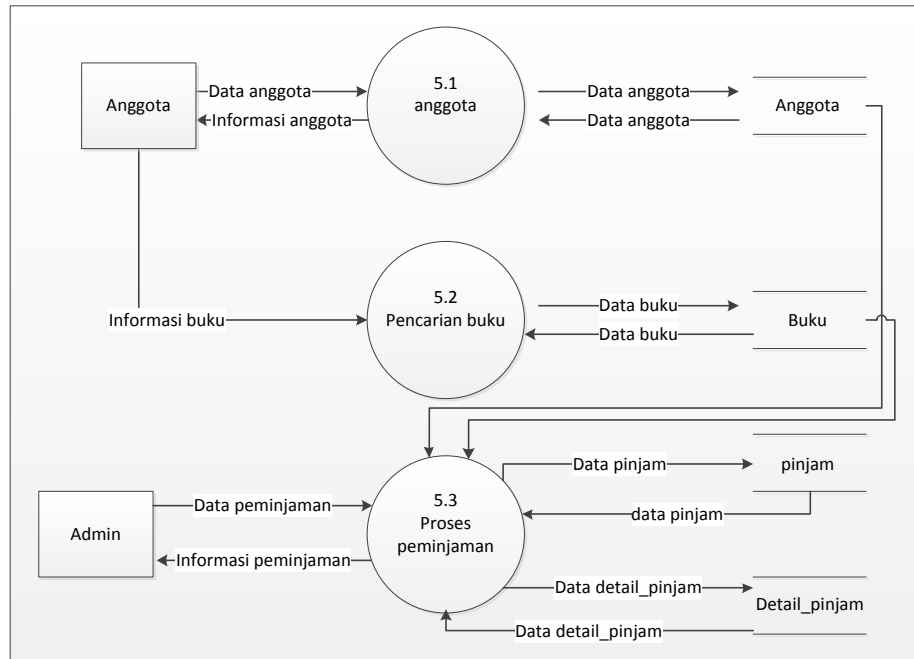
Anggota

Data anggota

Informasi anggota

5.1
anggota

Data anggota

Data anggota

Anggota

Informasi buku

5.2
Pencarian buku

Data buku

Data buku

Buku

Admin

Data peminjaman

Informasi peminjaman

5.3
Proses
peminjaman

Data pinjam

data pinjam

pinjam

Data detail_pinjam

Data detail_pinjam

Detail_pinjam